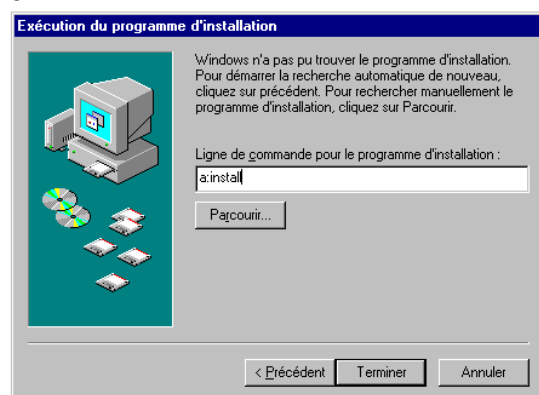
Exécution du programme d'installation

Windows n'a pas pu trouver le programme d'installation. Pour démarrer la recherche automatique de nouveau, cliquez sur précédent. Pour rechercher manuellement le programme d'installation, cliquez sur Parcourir.

Ligne de commande pour le programme d'installation :

a:install

Parcourir...

< Précédent

Terminer

Annuler